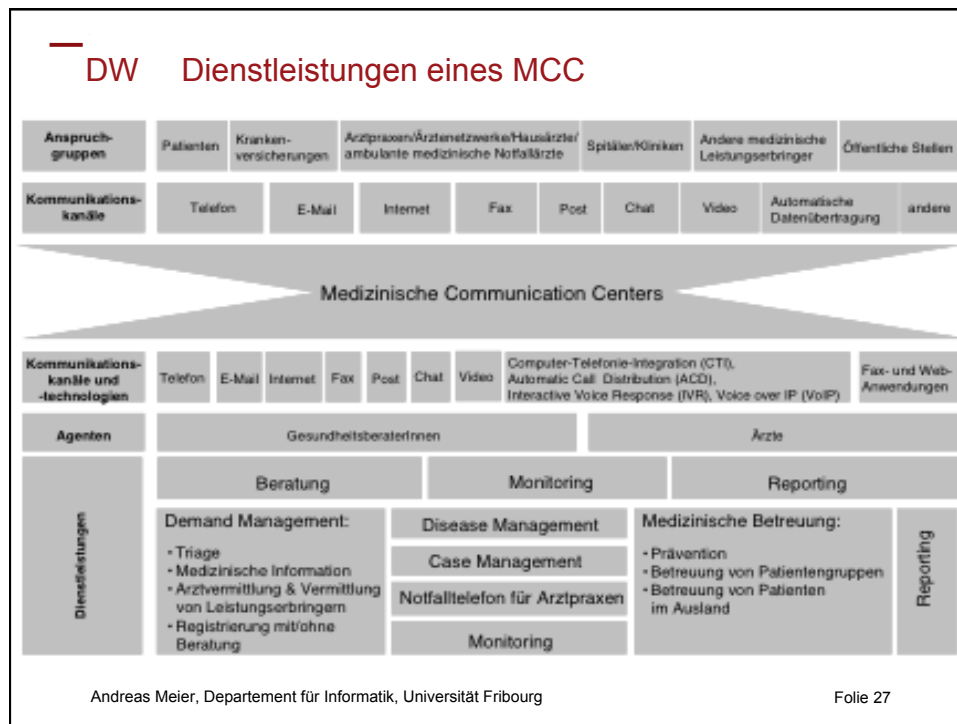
DW Dienstleistungen eines MCC

| Anspruchgruppen | Patienten | Krankenversicherungen | Arztpraxen/Ärztenetzwerke/Hausärzte/ ambulante medizinische Notfallärzte | Spitäler/Kliniken | Andere medizinische Leistungserbringer | Öffentliche Stellen |
|---|---|---|---|---|---|---|

| Kommunikationskanäle | Telefon | E-Mail | Internet | Fax | Post | Chat | Video | Automatische Datenübertragung | andere |
|---|---|---|---|---|---|---|---|---|---|

Medizinische Communication Centers

| Kommunikationskanäle und -technologien | Telefon | E-Mail | Internet | Fax | Post | Chat | Video | Computer-Telefonie-Integration (CTI), Automatic Call Distribution (ACD), Interactive Voice Response (IVR), Voice over IP (VoIP) | Fax- und Web-Anwendungen |
|---|---|---|---|---|---|---|---|---|---|

Agenten: GesundheitsberaterInnen | Ärzte

Dienstleistungen

Beratung | Monitoring | Reporting

Demand Management:
- Triage
- Medizinische Information
- Arztvermittlung & Vermittlung von Leistungserbringern
- Registrierung mit/ohne Beratung

Disease Management
Case Management
Notfalltelefon für Arztpraxen
Monitoring

Medizinische Betreuung:
- Prävention
- Betreuung von Patientengruppen
- Betreuung von Patienten im Ausland

Reporting

Andreas Meier, Departement für Informatik, Universität Fribourg

Folie 27